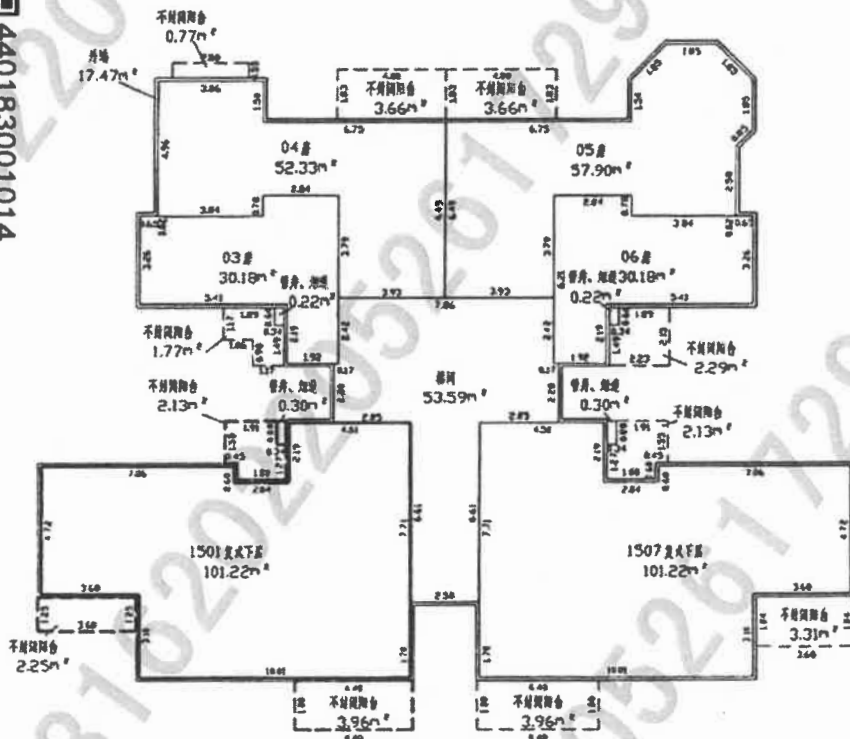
440183001014

不封闭阳台
0.77m²

外墙
17.47m²

不封闭阳台
3.66m²

不封闭阳台
3.66m²

04房
52.33m²

05房
57.90m²

03房
30.18m²

管井、烟道
0.22m²

06房
管井、烟道30.18m²
0.22m²

不封闭阳台
1.77m²

不封闭阳台
2.29m²

楼梯
53.59m²

不封闭阳台
2.13m²

管井、烟道
0.30m²

管井、烟道
0.30m²

不封闭阳台
2.13m²

1501复式下层
101.22m²

1507复式下层
101.22m²

不封闭阳台
2.25m²

不封闭阳台
3.31m²

不封闭阳台
3.96m²

不封闭阳台
3.96m²